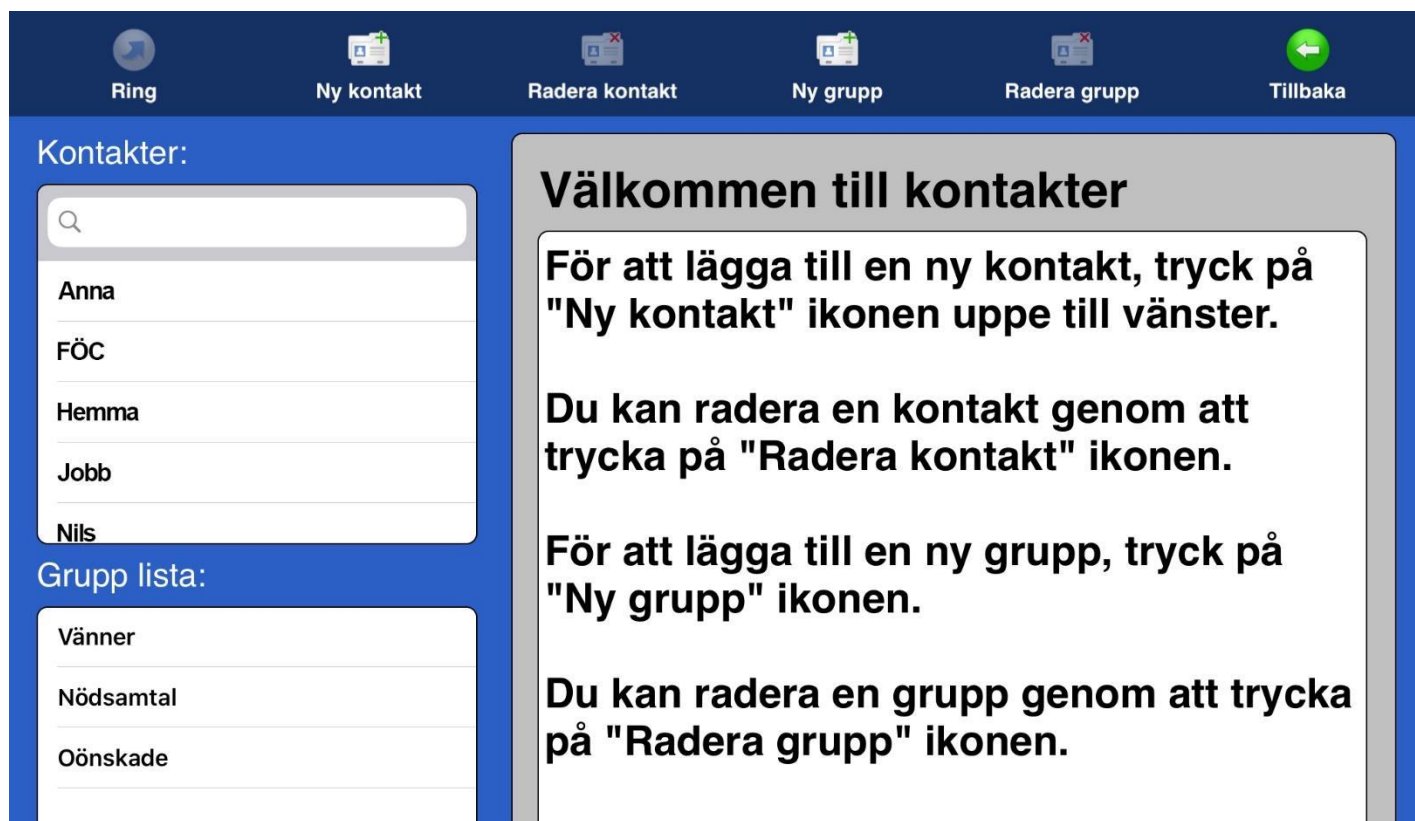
Ring
Ny kontakt
Radera kontakt
Ny grupp
Radera grupp
Tillbaka

Kontakter:

Anna
FÖC
Hemma
Jobb
Nils

Grupp lista:

Vänner
Nödsamtal
Oönskade

Välkommen till kontakter

För att lägga till en ny kontakt, tryck på "Ny kontakt" ikonen uppe till vänster.

Du kan radera en kontakt genom att trycka på "Radera kontakt" ikonen.

För att lägga till en ny grupp, tryck på "Ny grupp" ikonen.

Du kan radera en grupp genom att trycka på "Radera grupp" ikonen.